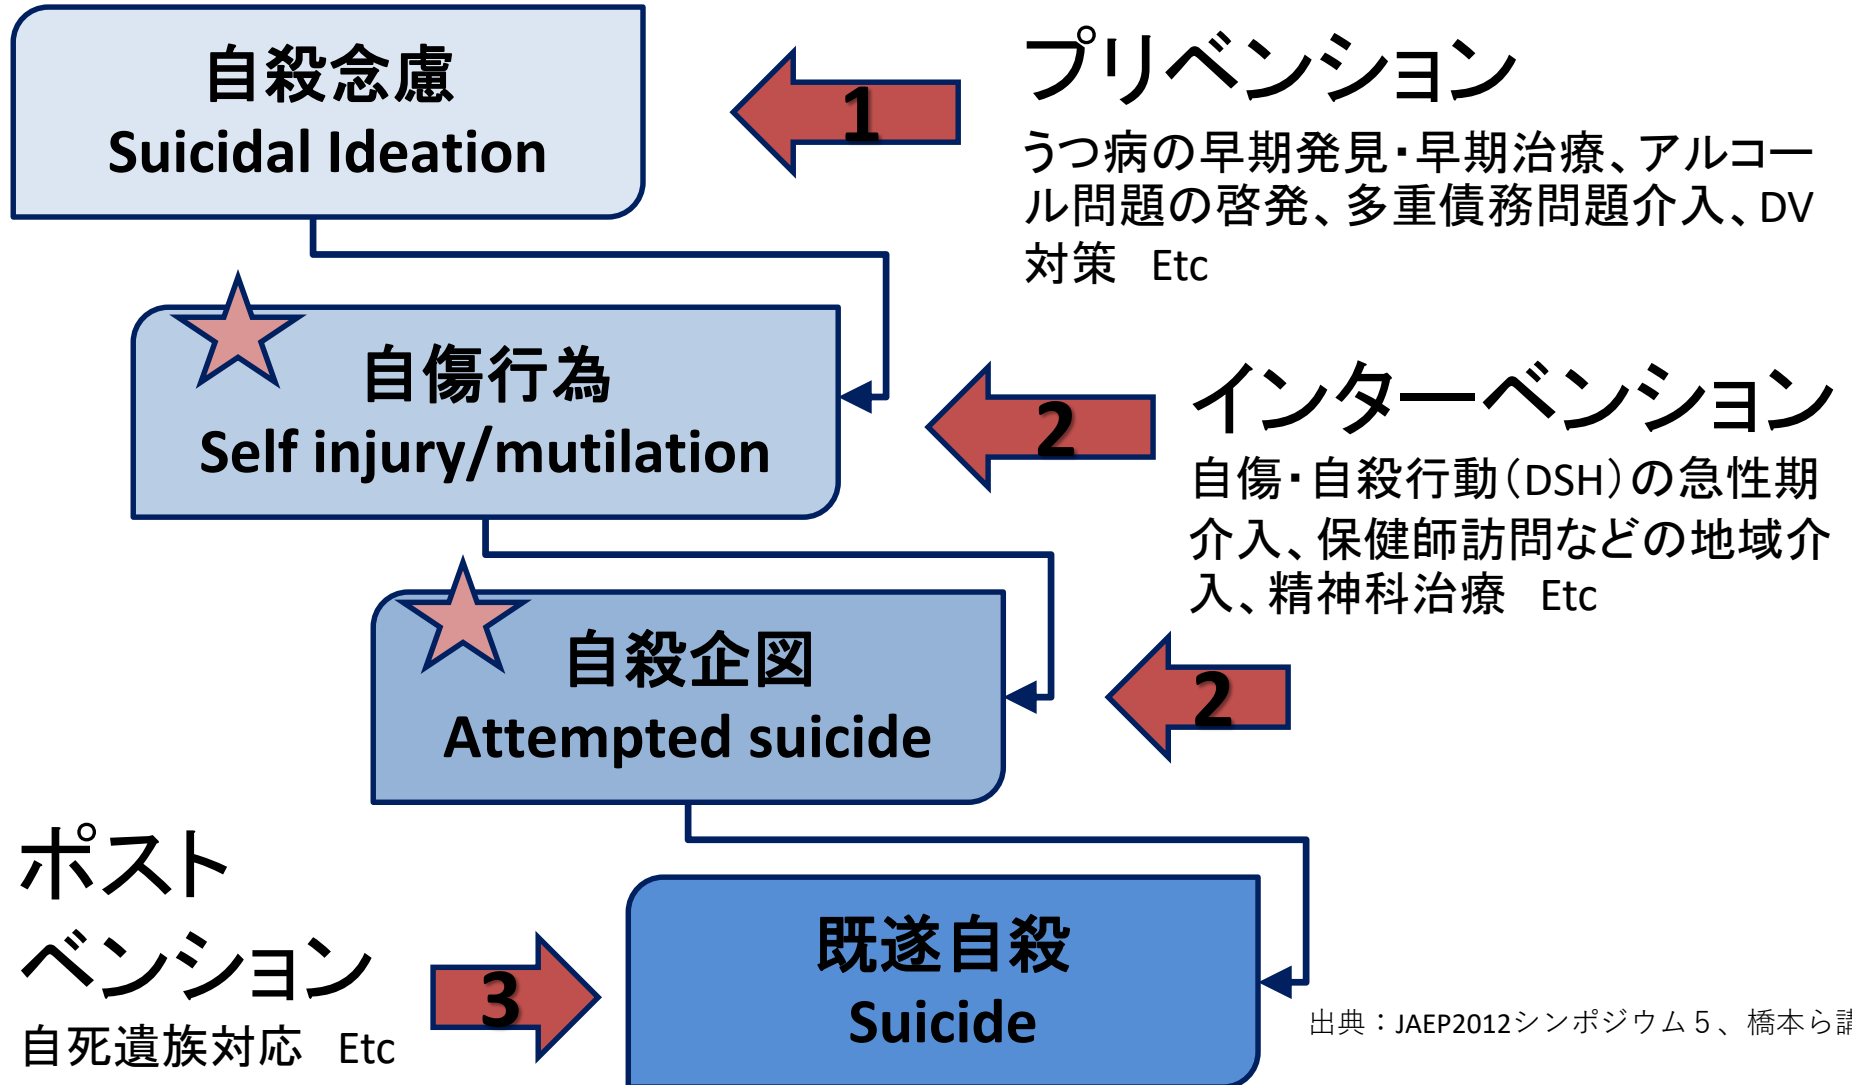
自殺念慮
Suicidal Ideation

1

プリベンション
うつ病の早期発見・早期治療、アルコール問題の啓発、多重債務問題介入、DV対策　Etc

自傷行為
Self injury/mutilation

2

インターベンション
自傷・自殺行動（DSH）の急性期介入、保健師訪問などの地域介入、精神科治療　Etc

自殺企図
Attempted suicide

2

ポスト
ベンション
自死遺族対応　Etc

3

既遂自殺
Suicide

出典：JAEP2012シンポジウム５、橋本ら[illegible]